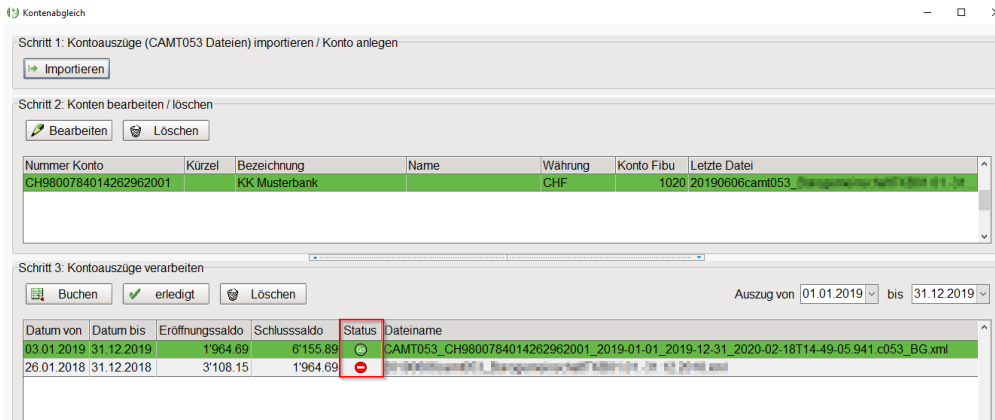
Kontenabgleich

Schritt 1: Kontoauszüge (CAMT053 Dateien) importieren / Konto anlegen

Importieren

Schritt 2: Konten bearbeiten / löschen

Bearbeiten Löschen

| Nummer Konto | Kürzel | Bezeichnung | Name | Währung | Konto Fibu | Letzte Datei |
|---|---|---|---|---|---|---|
| CH9800784014262962001 | | KK Musterbank | | CHF | 1020 | 20190606camt053_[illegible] |

Schritt 3: Kontoauszüge verarbeiten

Buchen erledigt Löschen

Auszug von 01.01.2019 bis 31.12.2019

| Datum von | Datum bis | Eröffnungssaldo | Schlusssaldo | Status | Dateiname |
|---|---|---|---|---|---|
| 03.01.2019 | 31.12.2019 | 1'964.69 | 6'155.89 | | CAMT053_CH9800784014262962001_2019-01-01_2019-12-31_2020-02-18T14-49-05.941.c053_BG.xml |
| 26.01.2018 | 31.12.2018 | 3'108.15 | 1'964.69 | | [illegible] |